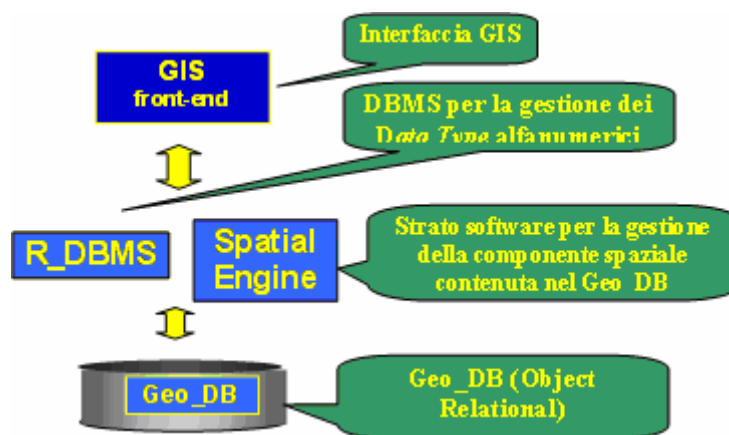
GIS
front-end

Interfaccia GIS

DBMS per la gestione dei Data Type alfanumerici

R_DBMS

Spatial Engine

Strato software per la gestione della componente spaziale contenuta nel Geo DB

Geo_DB

Geo_DB (Object Relational)